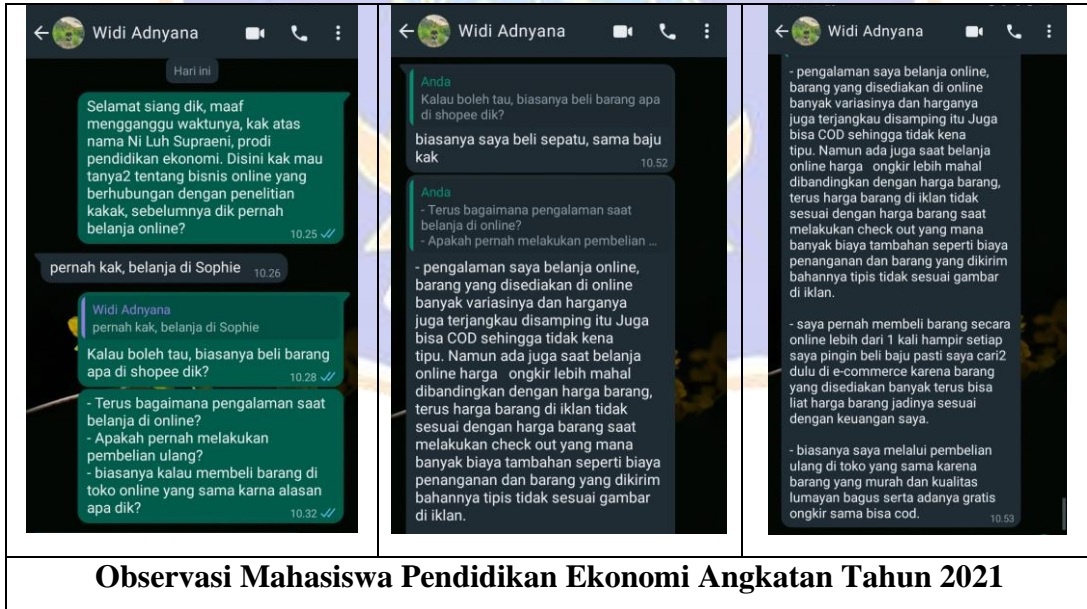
Widi Adnyana

Hari ini

Selamat siang dik, maaf mengganggu waktunya, kak atas nama Ni Luh Supraeni, prodi pendidikan ekonomi. Disini kak mau tanya2 tentang bisnis online yang berhubungan dengan penelitian kakak, sebelumnya dik pernah belanja online? 10.25

pernah kak, belanja di Sophie 10.26

Widi Adnyana
pernah kak, belanja di Sophie

Kalau boleh tau, biasanya beli barang apa di shopee dik? 10.28

- Terus bagaimana pengalaman saat belanja di online?
- Apakah pernah melakukan pembelian ulang?
- biasanya kalau membeli barang di toko online yang sama karna alasan apa dik? 10.32

Widi Adnyana

Anda
Kalau boleh tau, biasanya beli barang apa di shopee dik?

biasanya saya beli sepatu, sama baju kak 10.52

Anda
- Terus bagaimana pengalaman saat belanja di online?
- Apakah pernah melakukan pembelian ...

- pengalaman saya belanja online, barang yang disediakan di online banyak variasinya dan harganya juga terjangkau disamping itu Juga bisa COD sehingga tidak kena tipu. Namun ada juga saat belanja online harga ongkir lebih mahal dibandingkan dengan harga barang, terus harga barang di iklan tidak sesuai dengan harga barang saat melakukan check out yang mana banyak biaya tambahan seperti biaya penanganan dan barang yang dikirim bahannya tipis tidak sesuai gambar di iklan.

Widi Adnyana

- pengalaman saya belanja online, barang yang disediakan di online banyak variasinya dan harganya juga terjangkau disamping itu Juga bisa COD sehingga tidak kena tipu. Namun ada juga saat belanja online harga ongkir lebih mahal dibandingkan dengan harga barang, terus harga barang di iklan tidak sesuai dengan harga barang saat melakukan check out yang mana banyak biaya tambahan seperti biaya penanganan dan barang yang dikirim bahannya tipis tidak sesuai gambar di iklan.

- saya pernah membeli barang secara online lebih dari 1 kali hampir setiap saya pingin beli baju pasti saya cari2 dulu di e-commerce karena barang yang disediakan banyak terus bisa liat harga barang jadinya sesuai dengan keuangan saya.

- biasanya saya melalui pembelian ulang di toko yang sama karena barang yang murah dan kualitas lumayan bagus serta adanya gratis ongkir sama bisa cod. 10.53

Observasi Mahasiswa Pendidikan Ekonomi Angkatan Tahun 2021